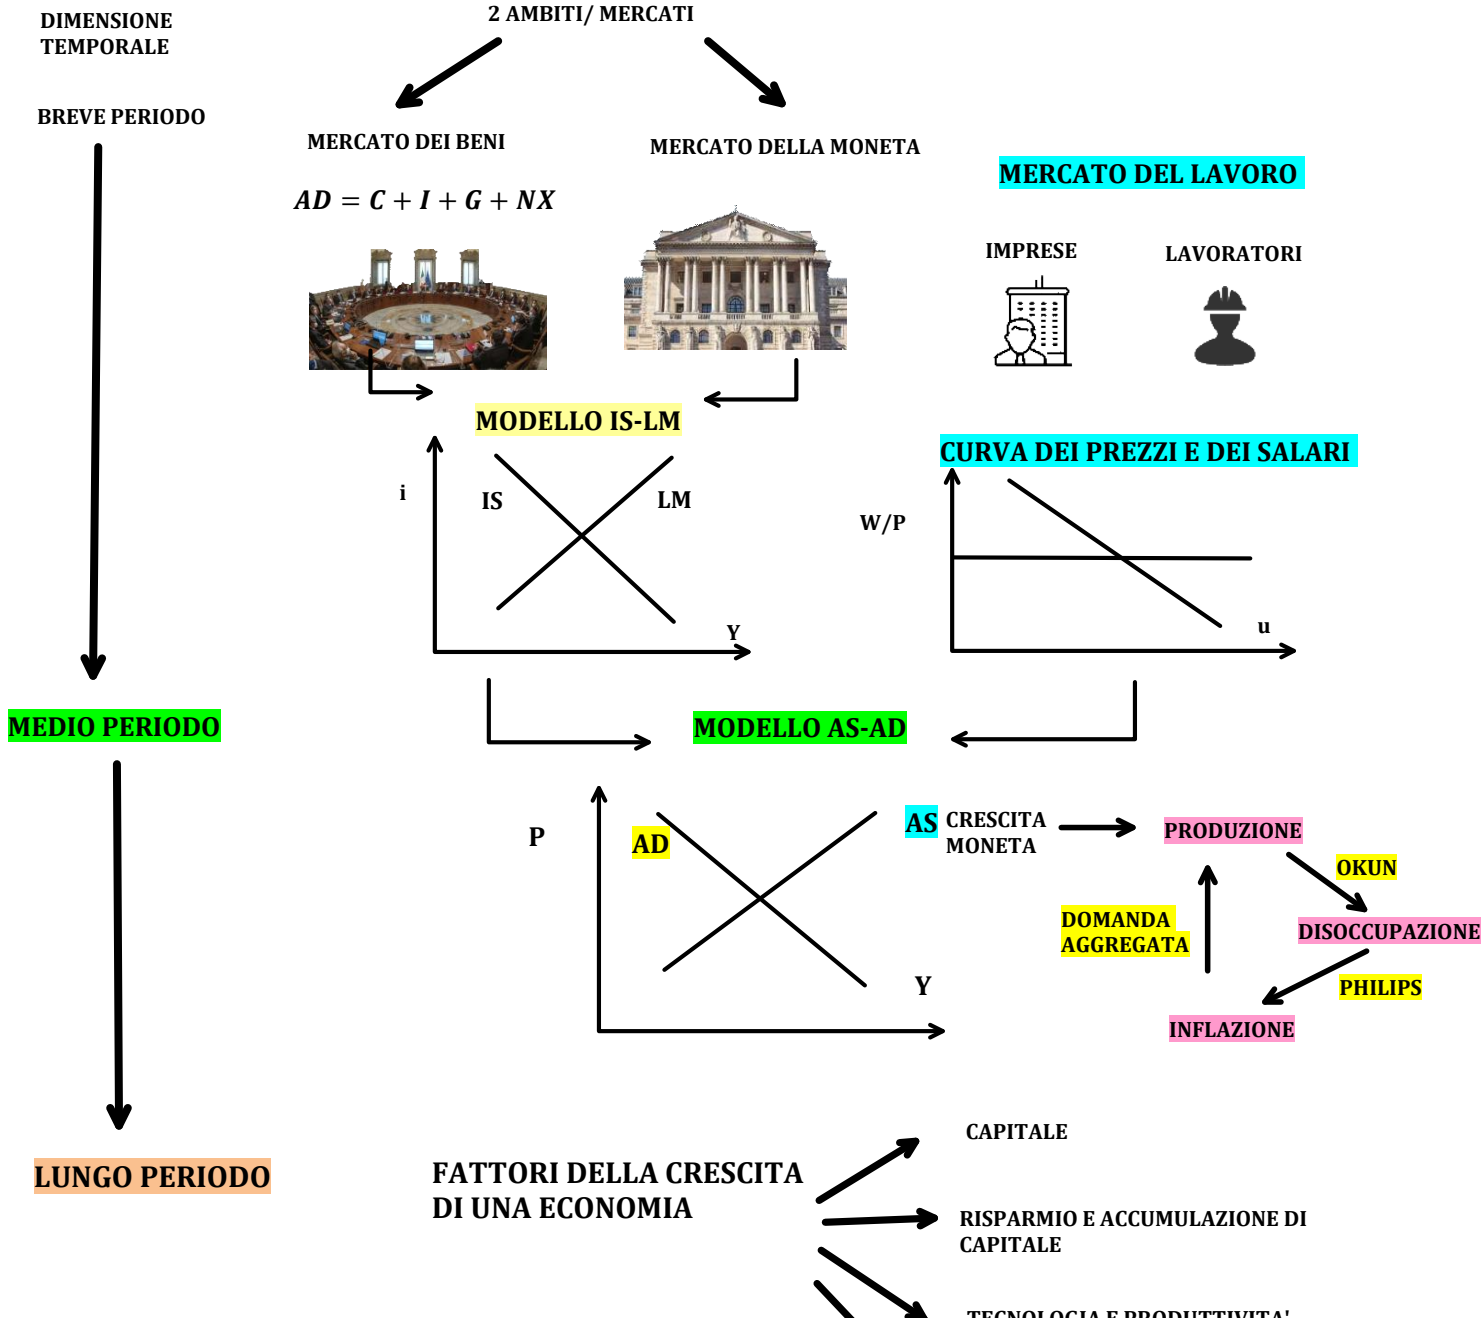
DIMENSIONE TEMPORALE

2 AMBITI/ MERCATI

BREVE PERIODO

MERCATO DEI BENI

MERCATO DELLA MONETA

$AD = C + I + G + NX$

MERCATO DEL LAVORO

IMPRESE

LAVORATORI

MODELLO IS-LM

CURVA DEI PREZZI E DEI SALARI

i

IS

LM

Y

W/P

u

MEDIO PERIODO

MODELLO AS-AD

P

AD

AS

CRESCITA MONETA

PRODUZIONE

OKUN

DOMANDA AGGREGATA

DISOCCUPAZIONE

Y

PHILIPS

INFLAZIONE

LUNGO PERIODO

FATTORI DELLA CRESCITA DI UNA ECONOMIA

CAPITALE

RISPARMIO E ACCUMULAZIONE DI CAPITALE

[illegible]